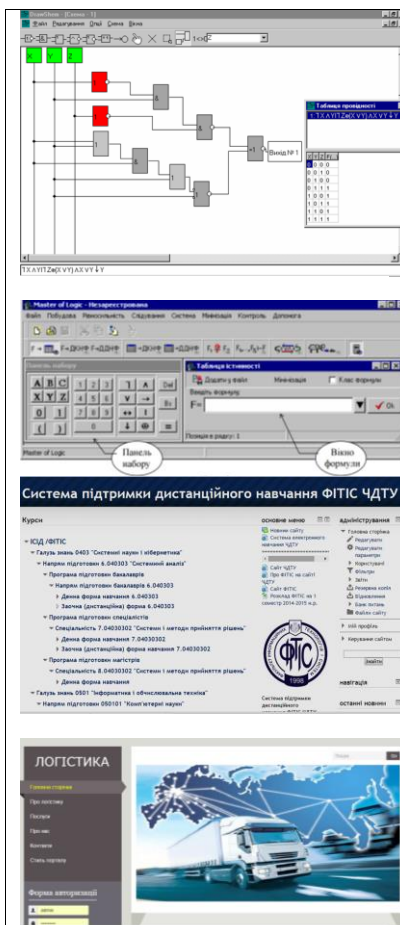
Файл Редагування Опції Схема Вікна

X Y Z

Таблиця провідності

Вихід № 1

Master of Logic - Незареєстрована

Файл Побудова Рівносильність Спрощення Система Мінімізація Контроль Допомога

Таблиця істинності

Додати у файл Мінімізація Клас формули

Введіть формулу

F=

Ok

Позиція в рядку: 1

A B C
X Y Z
0 1
( )

Панель набору

Вікно формули

Master of Logic

Система підтримки дистанційного навчання ФІТІС ЧДТУ

Курси

ІСІД /ФІТІС

Галузь знань 0403 "Системні науки і кібернетика"

Напрям підготовки 6.040303 "Системний аналіз"

Програма підготовки бакалаврів

Напрям підготовки бакалаврів 6.040303

Денна форма навчання 6.040303

Заочна (дистанційна) форма 6.040303

Програма підготовки спеціалістів

Спеціальність 7.04030302 "Системи і методи прийняття рішень"

Денна форма навчання 7.04030302

Заочна (дистанційна) форма навчання 7.04030302

Програма підготовки магістрів

Спеціальність 8.04030302 "Системи і методи прийняття рішень"

Денна форма навчання

Галузь знань 0501 "Інформатика і обчислювальна техніка"

Напрям підготовки 050101 "Комп'ютерні науки"

основне меню

Новини сайту

Система електронного навчання ЧДТУ

Сайт ЧДТУ

Про ФІТІС на сайті ЧДТУ

Сайт ФІТІС

Розклад ФІТІС на І семестр 2014-2015 н.р.

ФІТІС

1998

Система підтримки дистанційного навчання ФІТІС ЧДТУ

адміністрування

Головна сторінка

Редагувати

Редагувати параметри

Користувачі

Фільтри

Звіти

Резервна копія

Відновлення

Банк питань

Файли сайту

Мій профіль

Керування сайтом

Знайти

навігація

останні новини

ЛОГІСТИКА

Головна сторінка

Про логістику

Послуги

Про нас

Контакти

Статті партнерів

Форма авторизації